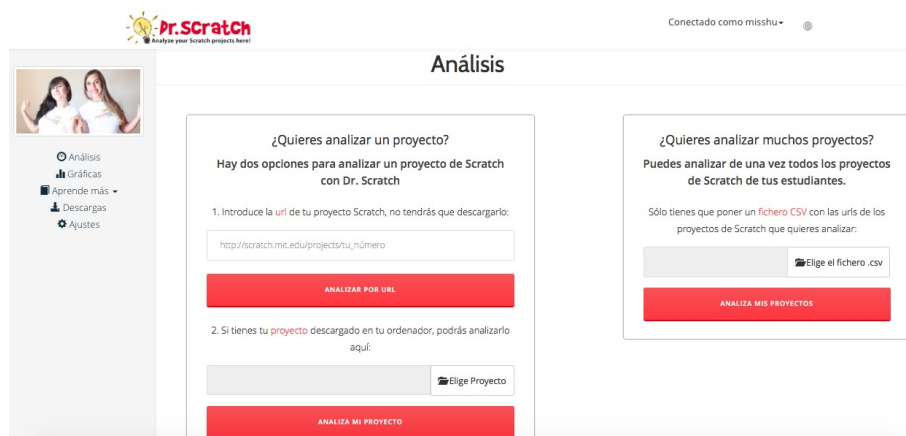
Dr. Scratch
Analyze your Scratch projects here!

Conectado como misshu

Análisis

Análisis
Gráficas
Aprende más
Descargas
Ajustes

¿Quieres analizar un proyecto?

Hay dos opciones para analizar un proyecto de Scratch con Dr. Scratch

1. Introduce la url de tu proyecto Scratch, no tendrás que descargarlo:

http://scratch.mit.edu/projects/tu_número

ANALIZAR POR URL

2. Si tienes tu proyecto descargado en tu ordenador, podrás analizarlo aquí:

Elige Proyecto

ANALIZA MI PROYECTO

¿Quieres analizar muchos proyectos?

Puedes analizar de una vez todos los proyectos de Scratch de tus estudiantes.

Sólo tienes que poner un fichero CSV con las urls de los proyectos de Scratch que quieres analizar:

Elige el fichero .csv

ANALIZA MIS PROYECTOS